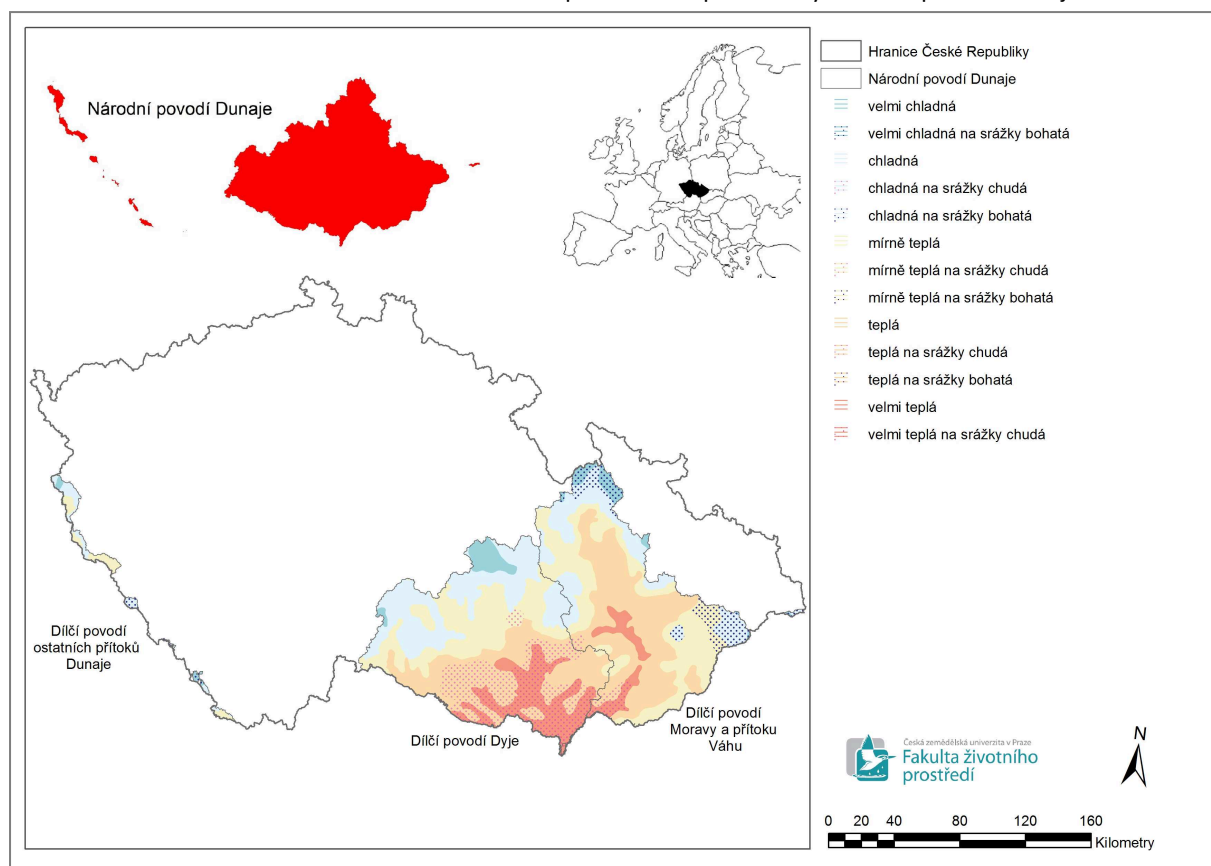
Národní povodí Dunaje

Hranice České Republiky
Národní povodí Dunaje
velmi chladná
velmi chladná na srážky bohatá
chladná
chladná na srážky chudá
chladná na srážky bohatá
mírně teplá
mírně teplá na srážky chudá
mírně teplá na srážky bohatá
teplá
teplá na srážky chudá
teplá na srážky bohatá
velmi teplá
velmi teplá na srážky chudá

Dílčí povodí ostatních přítoků Dunaje

Dílčí povodí Dyje

Dílčí povodí Moravy a přítoku Váhu

Česká zemědělská univerzita v Praze
Fakulta životního prostředí

N

0 20 40 80 120 160
Kilometry